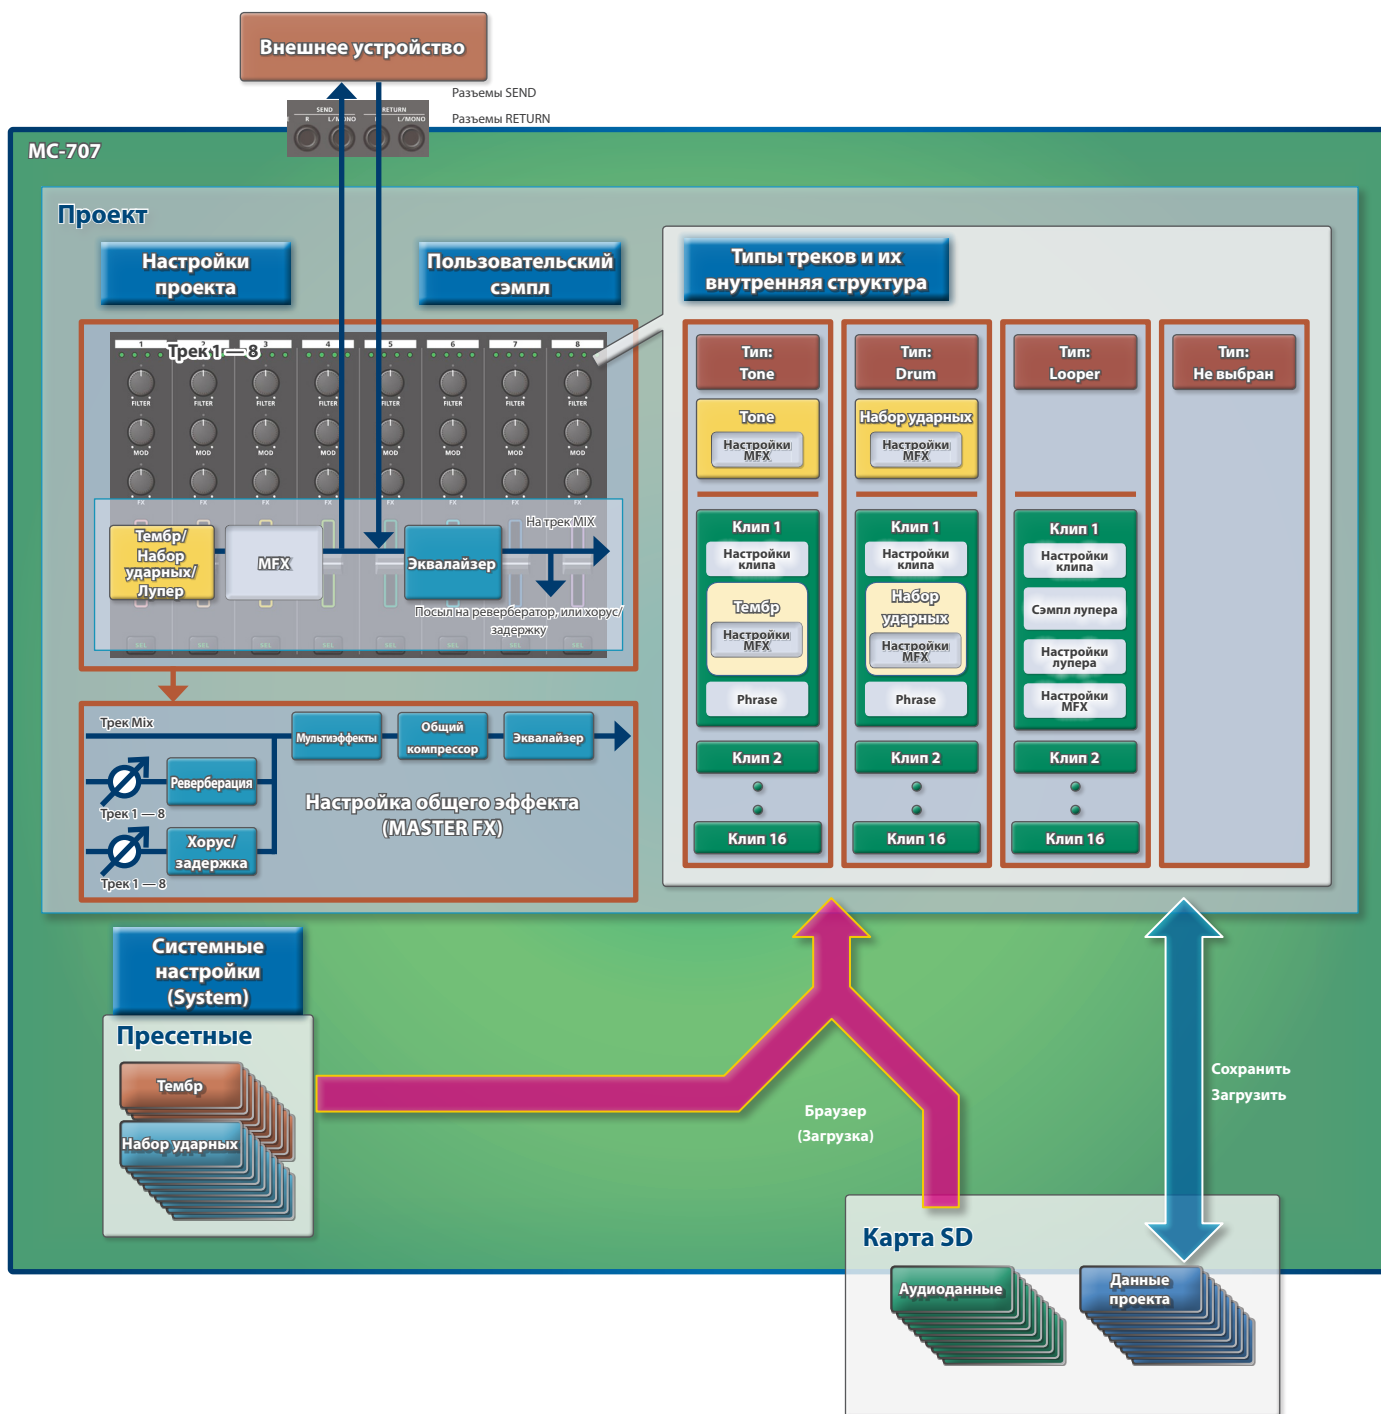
Внешнее устройство

Разъемы SEND
Разъемы RETURN

SEND RETURN
R L/MONO R L/MONO

MC-707

Проект

Настройки проекта

Пользовательский сэмпл

Типы треков и их внутренняя структура

Трек 1 — 8

1 2 3 4 5 6 7 8

FILTER FILTER FILTER FILTER FILTER FILTER FILTER FILTER
MOD MOD MOD MOD MOD MOD MOD MOD
FX FX FX FX FX FX FX FX

Тембр/ Набор ударных/ Лупер

MFX

Эквалайзер

На трек MIX

Посыл на ревербератор, или хорус/ задержку

Тип: Tone
Tone
Настройки MFX
Клип 1
Настройки клипа
Тембр
Настройки MFX
Phrase
Клип 2
Клип 16

Тип: Drum
Набор ударных
Настройки MFX
Клип 1
Настройки клипа
Набор ударных
Настройки MFX
Phrase
Клип 2
Клип 16

Тип: Looper
Клип 1
Настройки клипа
Сэмпл лупера
Настройки лупера
Настройки MFX
Клип 2
Клип 16

Тип: Не выбран

Трек Mix

Мультиэффекты

Общий компрессор

Эквалайзер

Реверберация

Трек 1 — 8

Хорус/ задержка

Трек 1 — 8

Настройка общего эффекта (MASTER FX)

Системные настройки (System)

Пресетные

Тембр

Набор ударных

Браузер (Загрузка)

Сохранить
Загрузить

Карта SD

Аудиоданные

Данные проекта